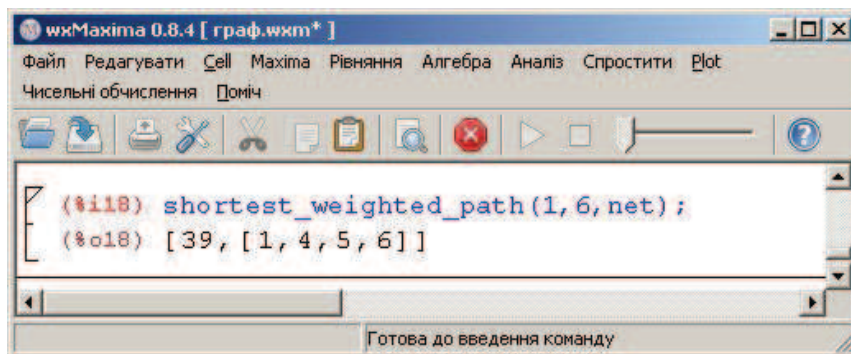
wxMaxima 0.8.4 [ граф.wxm* ]

Файл Редагувати Cell Maxima Рівняння Алгебра Аналіз Спростити Plot Чисельні обчислення Поміч

(%i18) shortest_weighted_path(1,6,net);
(%o18) [39,[1,4,5,6]]

Готова до введення команду